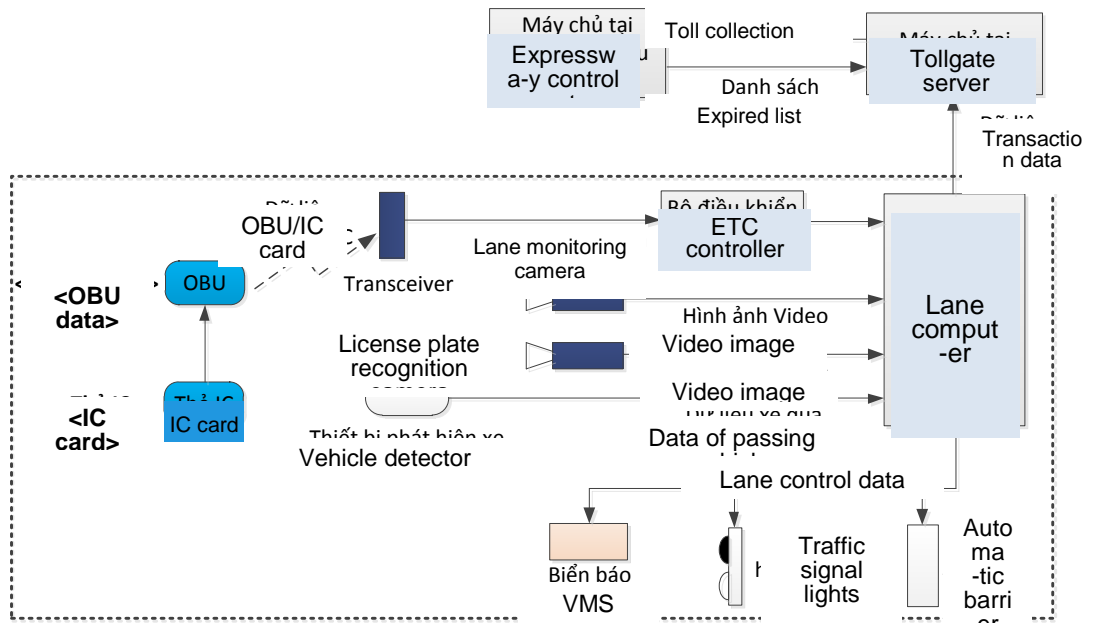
Máy chủ tại

Expressw a-y control

Toll collection

Danh sách

Expired list

Máy chủ tại

Tollgate server

Transaction data

Bộ điều khiển

ETC controller

OBU/IC card

Transceiver

Lane monitoring camera

<OBU data>

OBU

Hình ảnh Video

Lane comput -er

License plate recognition

Video image

Video image

<IC card>

IC card

Thiết bị phát hiện xe

Vehicle detector

Data of passing

Lane control data

Biển báo

VMS

Traffic signal lights

Auto ma -tic barri